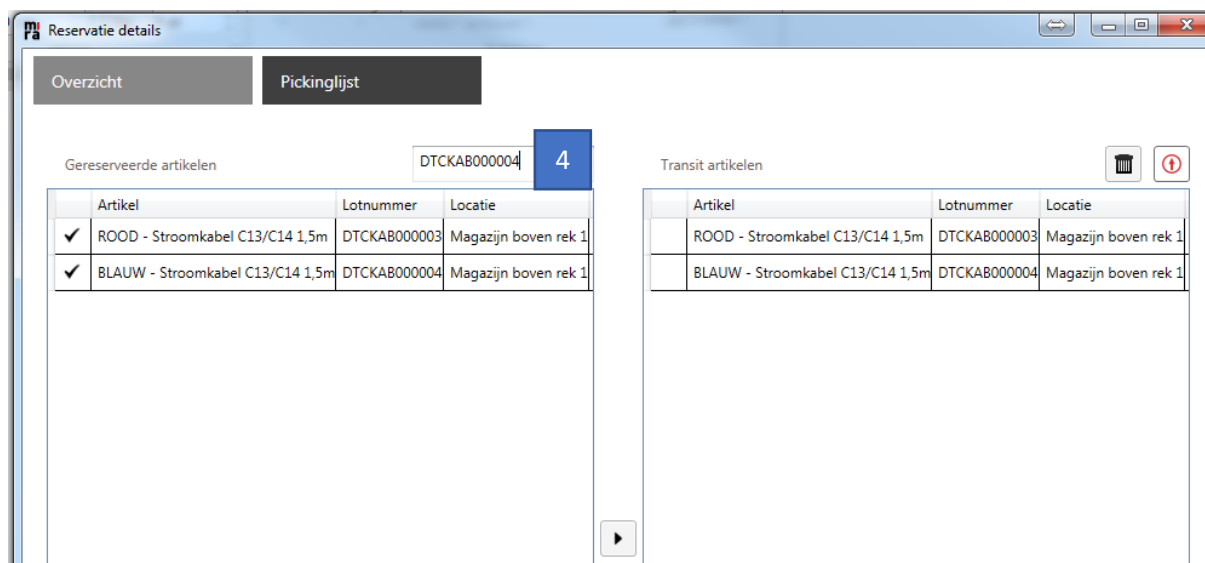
Reservatie details

Overzicht

Pickinglijst

Gereserveerde artikelen

DTCKAB000004

4

|  | Artikel | Lotnummer | Locatie |
|---|---|---|---|
| ✔ | ROOD - Stroomkabel C13/C14 1,5m | DTCKAB000003 | Magazijn boven rek 1 |
| ✔ | BLAUW - Stroomkabel C13/C14 1,5m | DTCKAB000004 | Magazijn boven rek 1 |

Transit artikelen

|  | Artikel | Lotnummer | Locatie |
|---|---|---|---|
|  | ROOD - Stroomkabel C13/C14 1,5m | DTCKAB000003 | Magazijn boven rek 1 |
|  | BLAUW - Stroomkabel C13/C14 1,5m | DTCKAB000004 | Magazijn boven rek 1 |